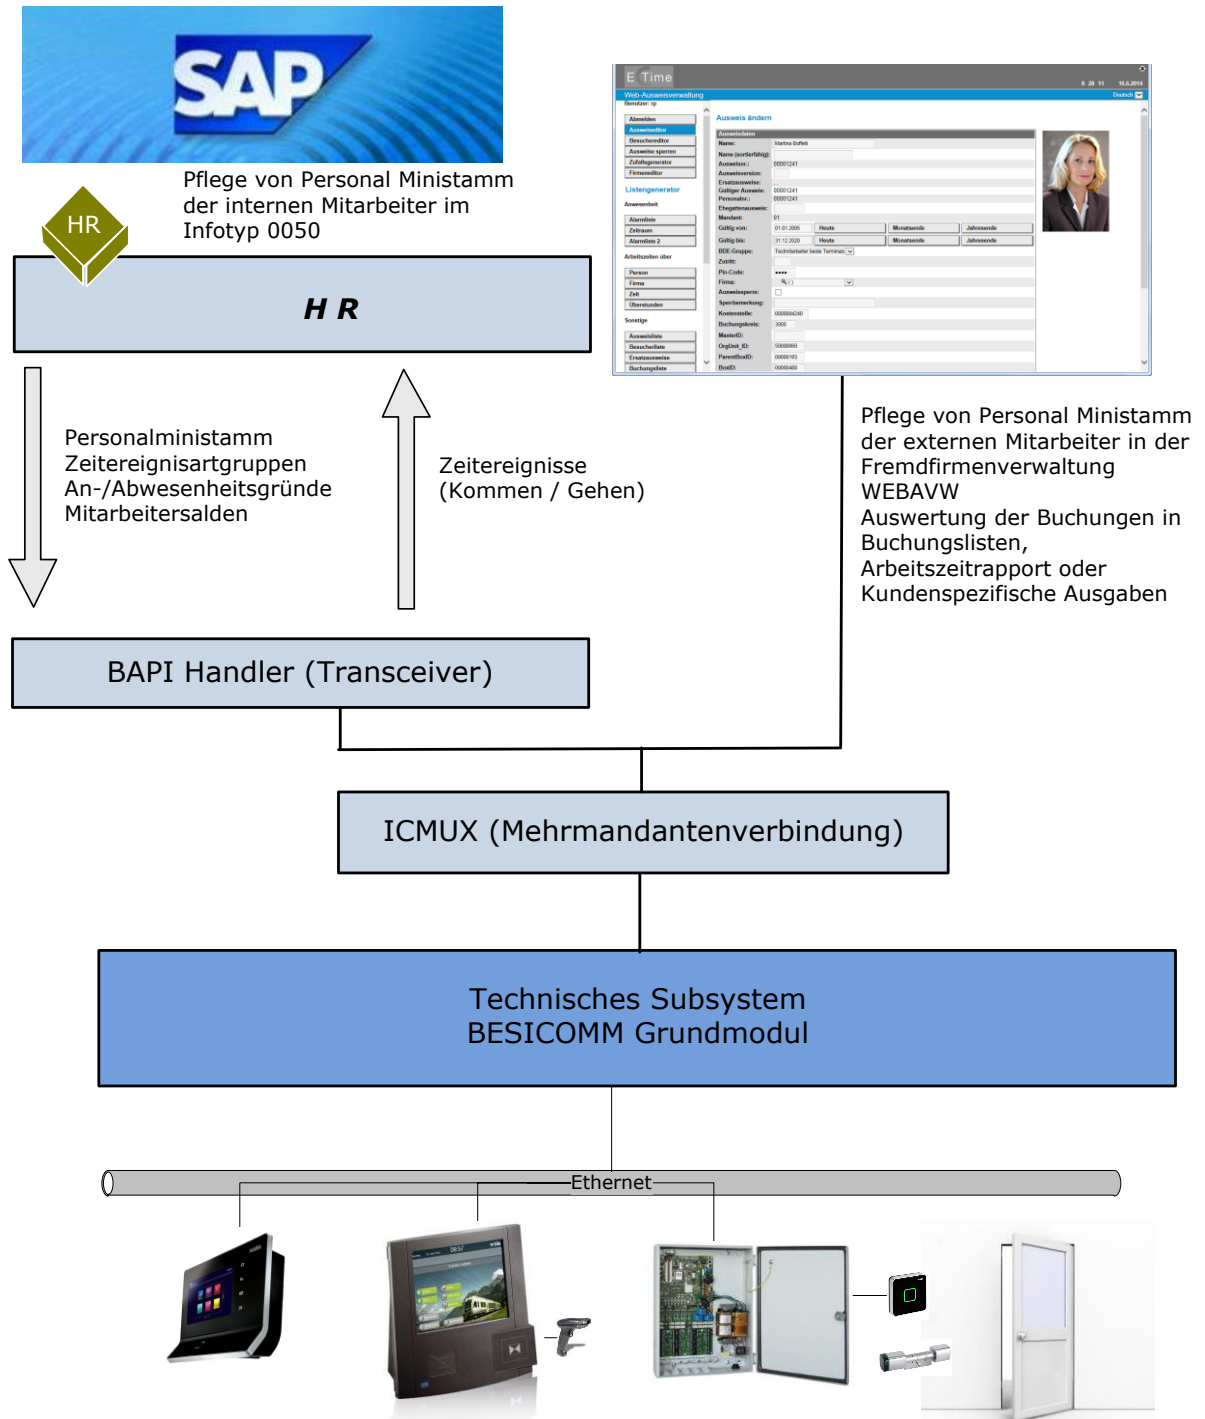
SAP

HR

Pflege von Personal Ministamm der internen Mitarbeiter im Infotyp 0050

H R

Personalministamm
Zeitereignisartgruppen
An-/Abwesenheitsgründe
Mitarbeitersalden

Zeitereignisse
(Kommen / Gehen)

E Time

Web-Ausweisverwaltung

Ausweis ändern

Pflege von Personal Ministamm der externen Mitarbeiter in der Fremdfirmenverwaltung WEBAVW
Auswertung der Buchungen in Buchungslisten, Arbeitszeitrapport oder Kundenspezifische Ausgaben

BAPI Handler (Transceiver)

ICMUX (Mehrmandantenverbindung)

Technisches Subsystem
BESICOMM Grundmodul

Ethernet